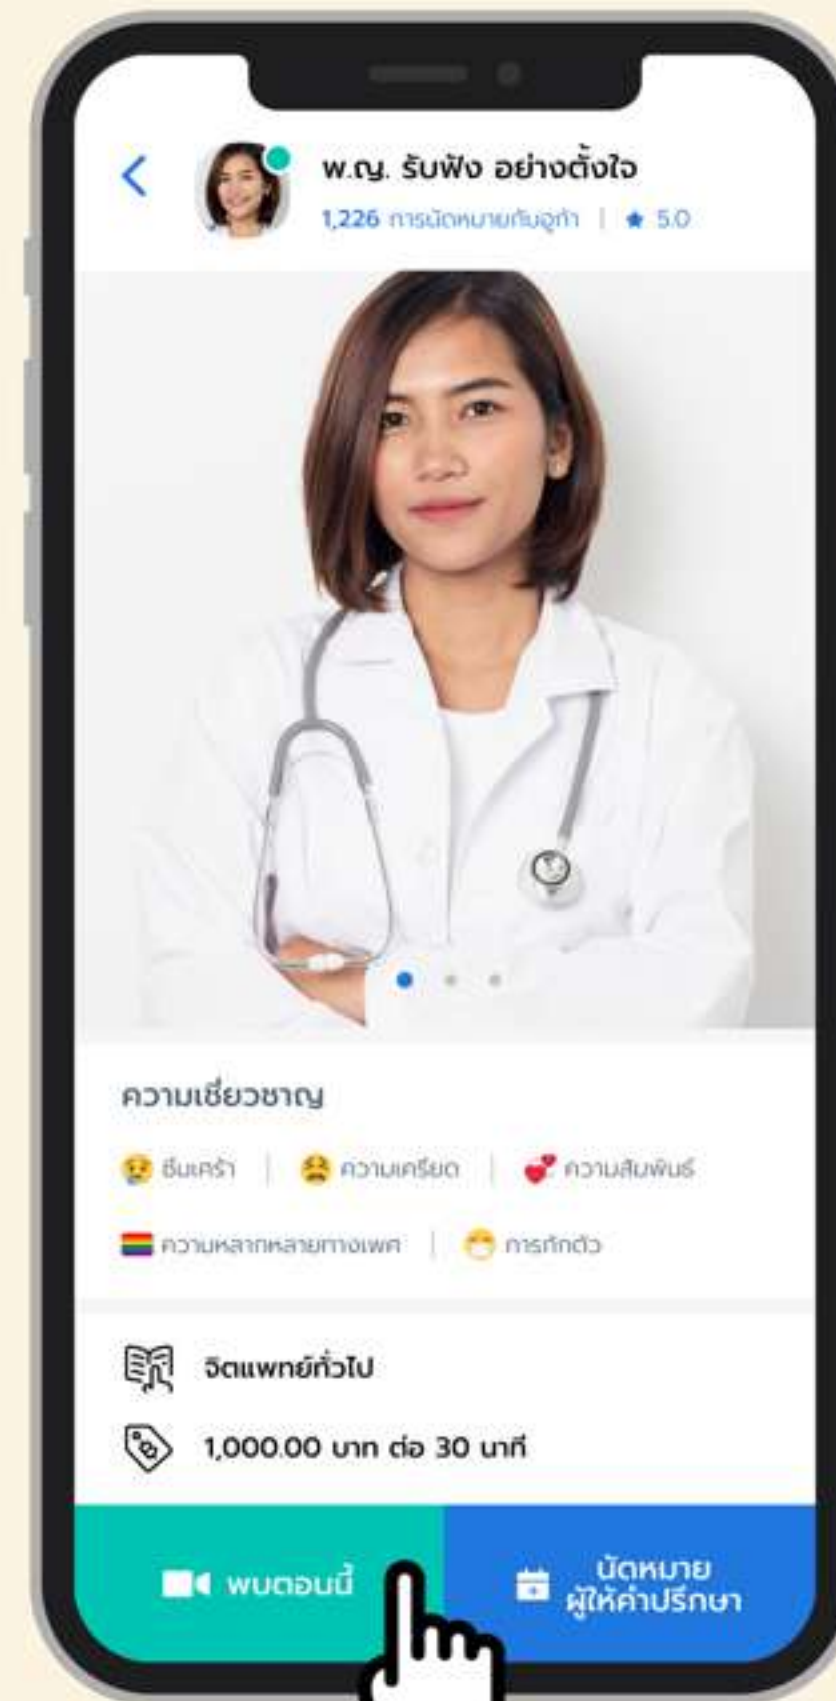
พ.ญ. รับฟัง อย่างตั้งใจ
1,226 การนัดหมายกับอูก้า | ★ 5.0

ความเชี่ยวชาญ

ซึมเศร้า | ความเครียด | ความสัมพันธ์

ความหลากหลายทางเพศ | การกักตัว

จิตแพทย์ทั่วไป

1,000.00 บาท ต่อ 30 นาที

พบตอนนี้

นัดหมาย ผู้ให้คำปรึกษา